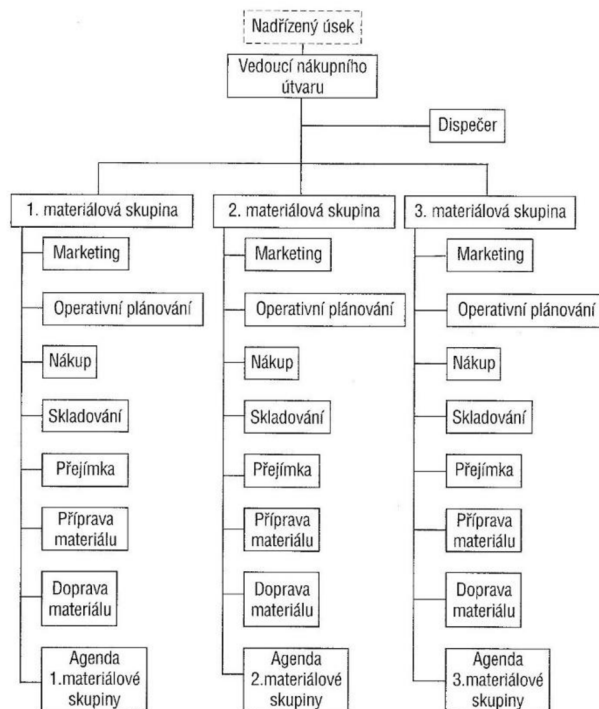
Nadřízený úsek

Vedoucí nákupního útvaru

Dispečer

1. materiálová skupina

Marketing

Operativní plánování

Nákup

Skladování

Přejímka

Příprava materiálu

Doprava materiálu

Agenda 1.materiálové skupiny

2. materiálová skupina

Marketing

Operativní plánování

Nákup

Skladování

Přejímka

Příprava materiálu

Doprava materiálu

Agenda 2.materiálové skupiny

3. materiálová skupina

Marketing

Operativní plánování

Nákup

Skladování

Přejímka

Příprava materiálu

Doprava materiálu

Agenda 3.materiálové skupiny